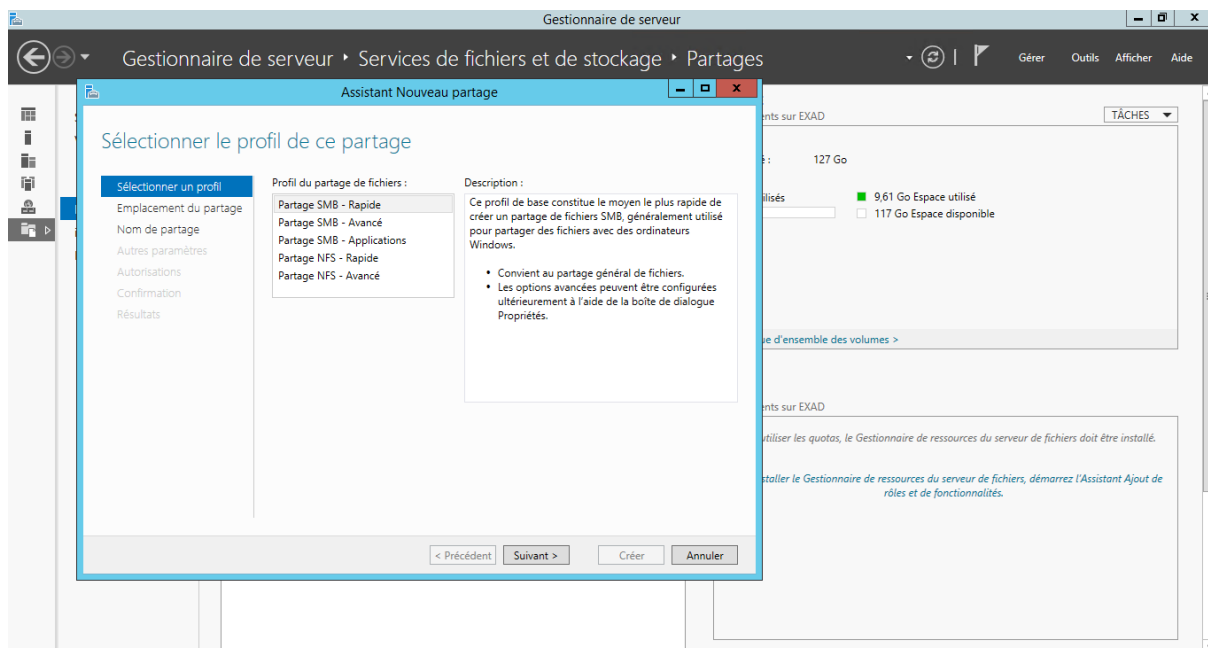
Gestionnaire de serveur

Gestionnaire de serveur ‣ Services de fichiers et de stockage ‣ Partages

Gérer Outils Afficher Aide

Assistant Nouveau partage

Sélectionner le profil de ce partage

Sélectionner un profil
Emplacement du partage
Nom de partage
Autres paramètres
Autorisations
Confirmation
Résultats

Profil du partage de fichiers :

Partage SMB - Rapide
Partage SMB - Avancé
Partage SMB - Applications
Partage NFS - Rapide
Partage NFS - Avancé

Description :

Ce profil de base constitue le moyen le plus rapide de créer un partage de fichiers SMB, généralement utilisé pour partager des fichiers avec des ordinateurs Windows.

• Convient au partage général de fichiers.
• Les options avancées peuvent être configurées ultérieurement à l'aide de la boîte de dialogue Propriétés.

< Précédent Suivant > Créer Annuler

nts sur EXAD

TÂCHES

é : 127 Go

ilisés

9,61 Go Espace utilisé
117 Go Espace disponible

e d'ensemble des volumes >

nts sur EXAD

utiliser les quotas, le Gestionnaire de ressources du serveur de fichiers doit être installé.

stаller le Gestionnaire de ressources du serveur de fichiers, démarrez l'Assistant Ajout de rôles et de fonctionnalités.